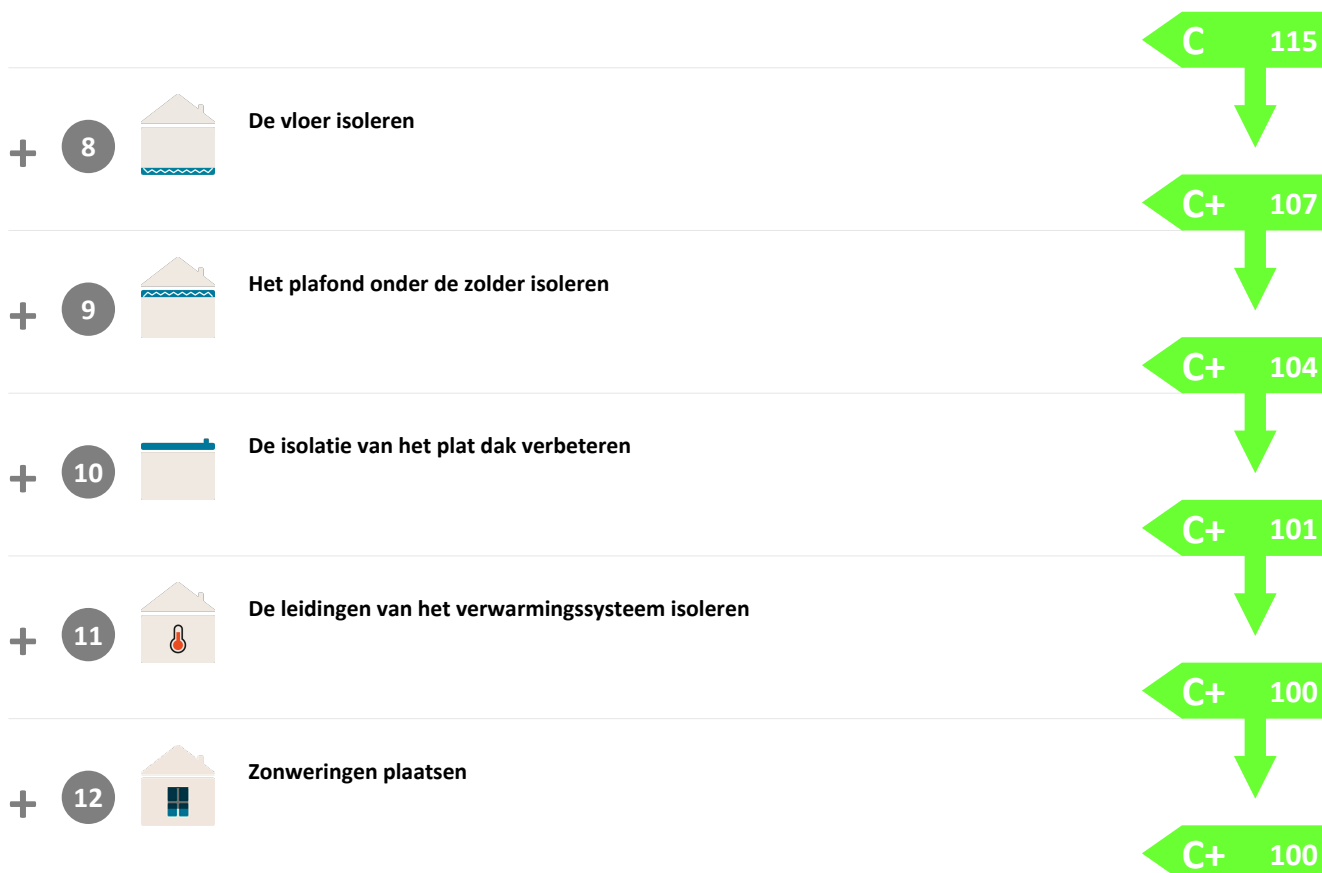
C 115

+ 8 De vloer isoleren

C+ 107

+ 9 Het plafond onder de zolder isoleren

C+ 104

+ 10 De isolatie van het plat dak verbeteren

C+ 101

+ 11 De leidingen van het verwarmingssysteem isoleren

C+ 100

+ 12 Zonweringen plaatsen

C+ 100